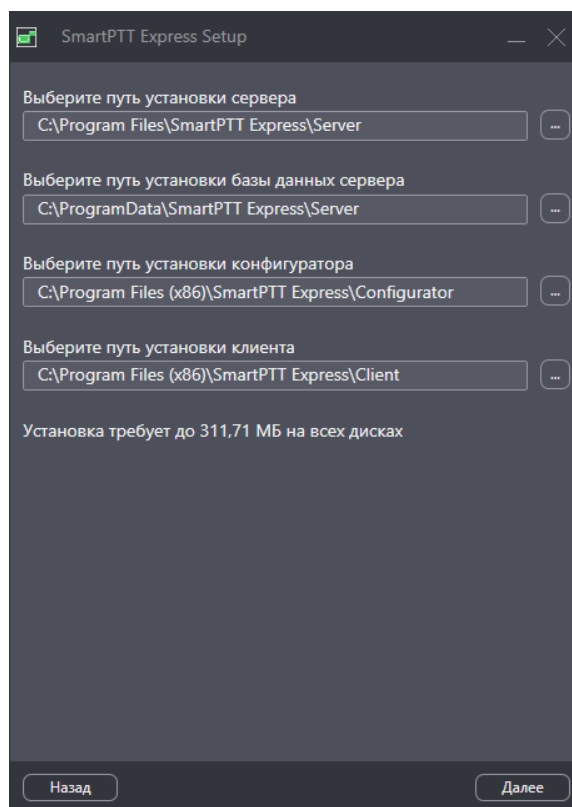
SmartPTT Express Setup

Выберите путь установки сервера
C:\Program Files\SmartPTT Express\Server
...

Выберите путь установки базы данных сервера
C:\ProgramData\SmartPTT Express\Server
...

Выберите путь установки конфигуратора
C:\Program Files (x86)\SmartPTT Express\Configurator
...

Выберите путь установки клиента
C:\Program Files (x86)\SmartPTT Express\Client
...

Установка требует до 311,71 МБ на всех дисках

Назад
Далее